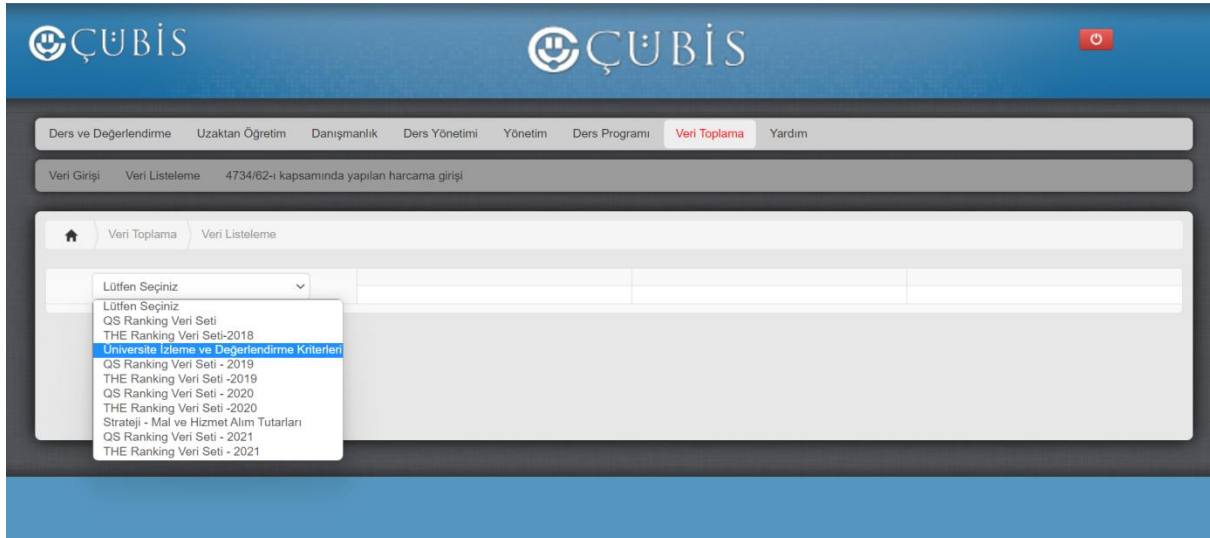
ÇÜBİS

ÇÜBİS

Ders ve Değerlendirme Uzaktan Öğretim Danışmanlık Ders Yönetimi Yönetim Ders Programı Veri Toplama Yardım

Veri Girişi Veri Listeleme 4734/62-ı kapsamında yapılan harcama girişi

Veri Toplama Veri Listeleme

Lütfen Seçiniz

Lütfen Seçiniz
QS Ranking Veri Seti
THE Ranking Veri Seti-2018
Üniversite İzleme ve Değerlendirme Kriterleri
QS Ranking Veri Seti - 2019
THE Ranking Veri Seti -2019
QS Ranking Veri Seti - 2020
THE Ranking Veri Seti -2020
Strateji - Mal ve Hizmet Alım Tutarları
QS Ranking Veri Seti - 2021
THE Ranking Veri Seti - 2021